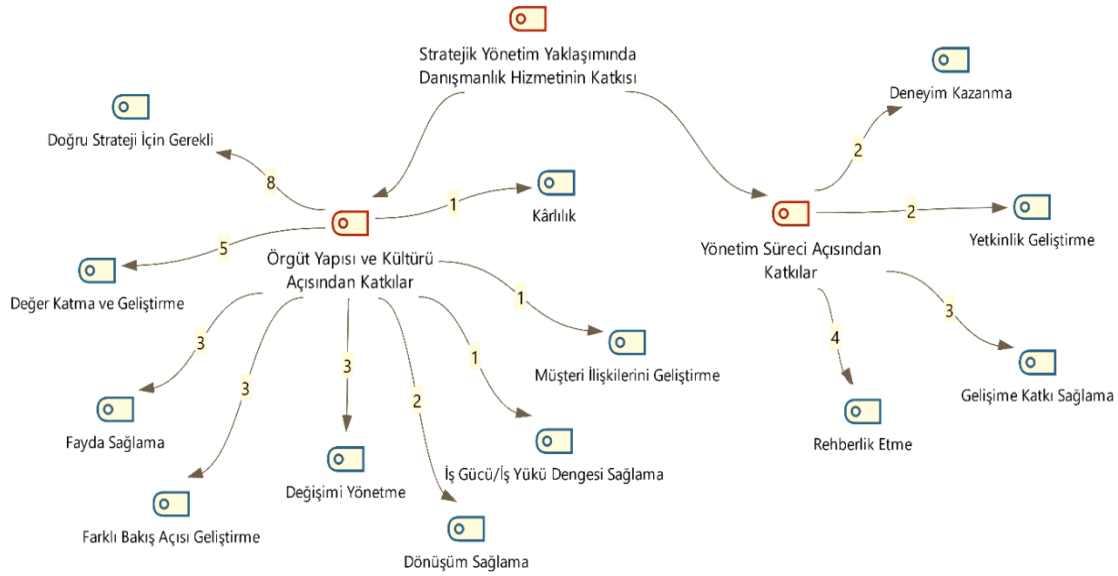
Stratejik Yönetim Yaklaşımında Danışmanlık Hizmetinin Katkısı

Doğru Strateji İçin Gerekli

8

1

Kârlılık

5

Örgüt Yapısı ve Kültürü Açısından Katkılar

Değer Katma ve Geliştirme

1

Müşteri İlişkilerini Geliştirme

3

3

3

2

1

Fayda Sağlama

Değişimi Yönetme

İş Gücü/İş Yükü Dengesi Sağlama

Farklı Bakış Açısı Geliştirme

Dönüşüm Sağlama

Deneyim Kazanma

2

2

Yetkinlik Geliştirme

Yönetim Süreci Açısından Katkılar

4

3

Gelişime Katkı Sağlama

Rehberlik Etme